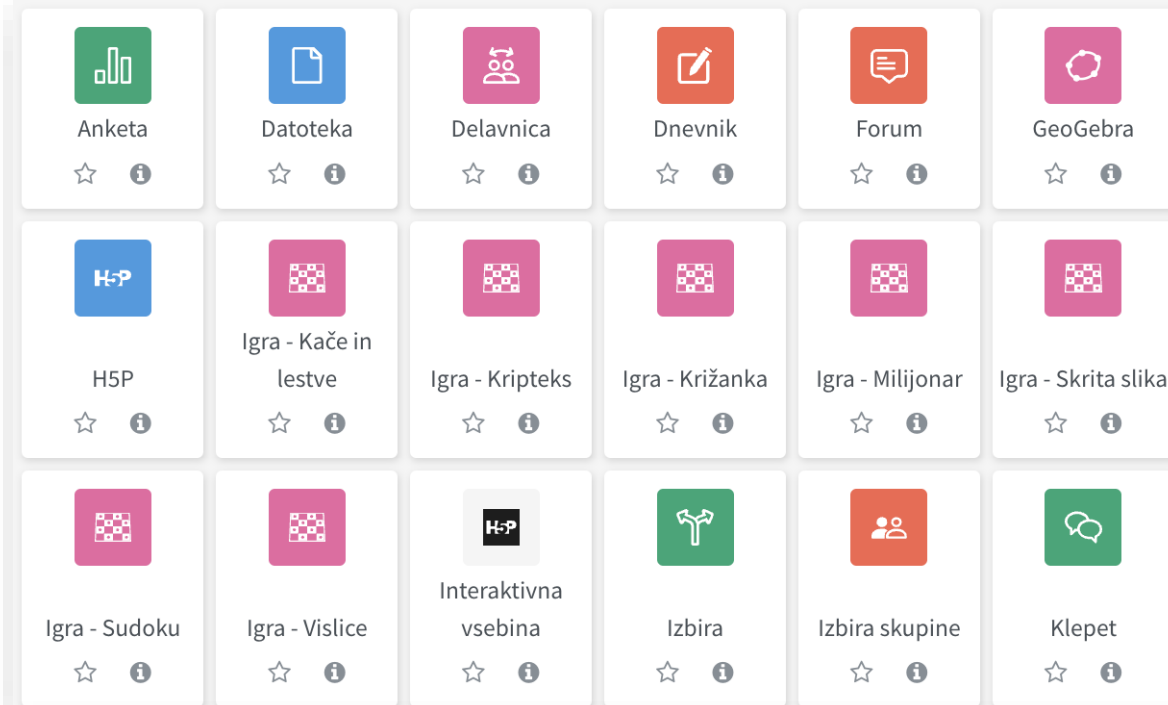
Anketa

Datoteka

Delavnica

Dnevnik

Forum

GeoGebra

H5P

H5P

Igra - Kače in lestve

Igra - Kripteks

Igra - Križanka

Igra - Milijonar

Igra - Skrita slika

Igra - Sudoku

Igra - Vislice

H5P

Interaktivna vsebina

Izbira

Izbira skupine

Klepet